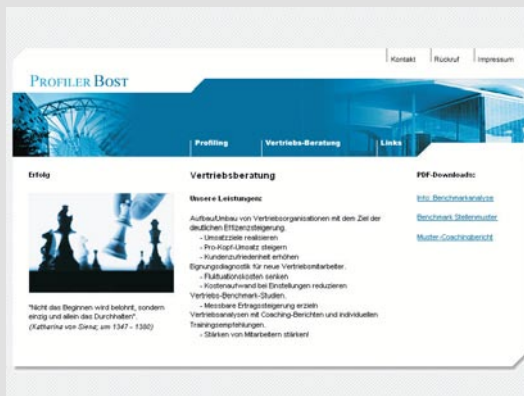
Kontakt | Rückruf | Impressum

PROFILER BOST

Profiling | Vertriebs-Beratung | Links

Erfolg

"Nicht das Beginnen wird belohnt, sondern einzig und allein das Durchhalten".
(Katharina von Siena; um 1347 - 1380)

Vertriebsberatung

Unsere Leistungen:

Aufbau/Umbau von Vertriebsorganisationen mit dem Ziel der deutlichen Effizienzsteigerung.
- Umsatzziele realisieren
- Pro-Kopf-Umsatz steigern
- Kundenzufriedenheit erhöhen
Eignungsdiagnostik für neue Vertriebsmitarbeiter.
- Fluktuationskosten senken
- Kostenaufwand bei Einstellungen reduzieren
Vertriebs-Benchmark-Studien.
- Messbare Ertragssteigerung erzielen
Vertriebsanalysen mit Coaching-Berichten und individuellen Trainingsempfehlungen.
- Stärken von Mitarbeitern stärken!

PDF-Downloads:

Info: Benchmarkanalyse

Benchmark Stellenmuster

Muster-Coachingbericht